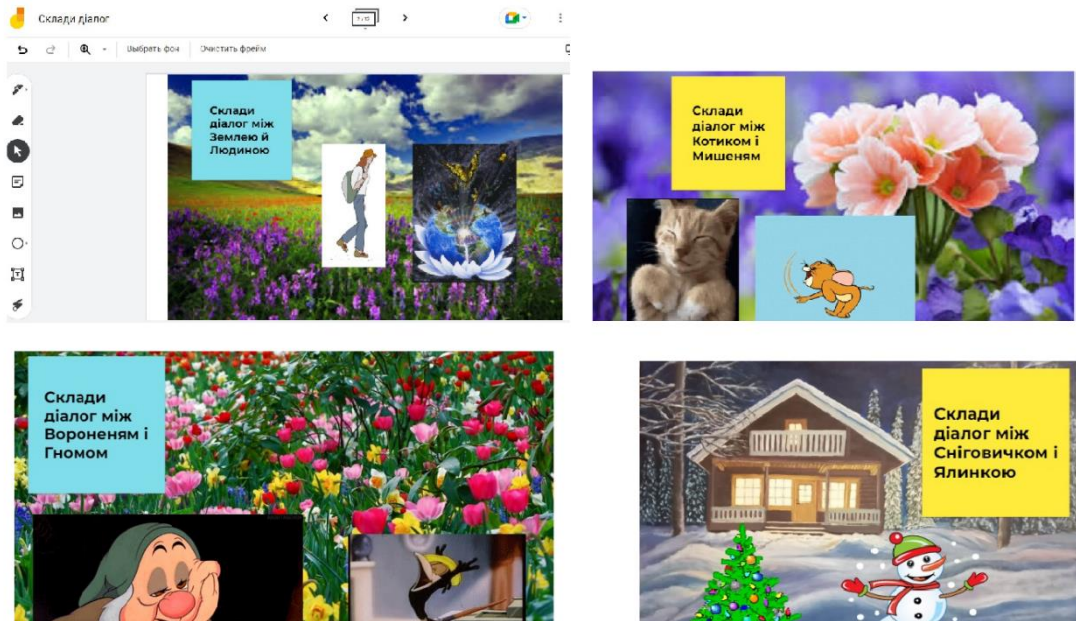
Склади діалог

1 / 15

Выбрать фон   Очистить фрейм

Склади діалог між Землею й Людиною

Склади діалог між Котиком і Мишеням

Склади діалог між Вороненям і Гномом

Склади діалог між Сніговичком і Ялинкою